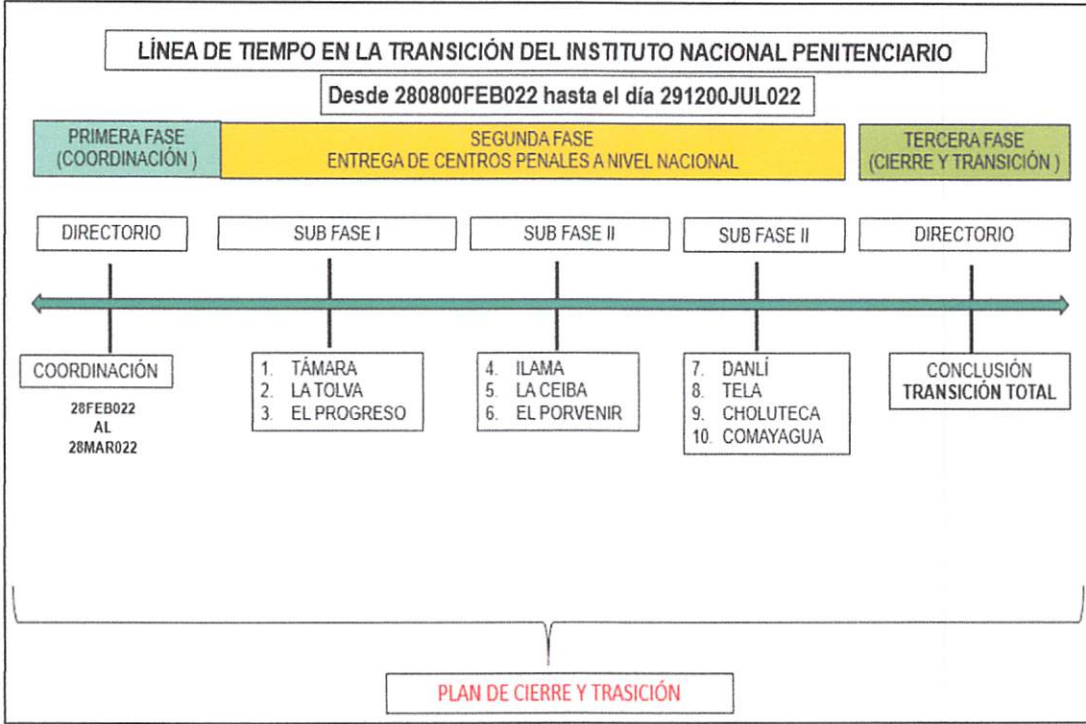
LÍNEA DE TIEMPO EN LA TRANSICIÓN DEL INSTITUTO NACIONAL PENITENCIARIO

Desde 280800FEB022 hasta el día 291200JUL022

PRIMERA FASE (COORDINACIÓN )

SEGUNDA FASE
ENTREGA DE CENTROS PENALES A NIVEL NACIONAL

TERCERA FASE (CIERRE Y TRANSICIÓN )

DIRECTORIO

SUB FASE I

SUB FASE II

SUB FASE II

DIRECTORIO

COORDINACIÓN

28FEB022
AL
28MAR022

1. TÁMARA
2. LA TOLVA
3. EL PROGRESO

4. ILAMA
5. LA CEIBA
6. EL PORVENIR

7. DANLÍ
8. TELA
9. CHOLUTECA
10. COMAYAGUA

CONCLUSIÓN
TRANSICIÓN TOTAL

PLAN DE CIERRE Y TRASICIÓN